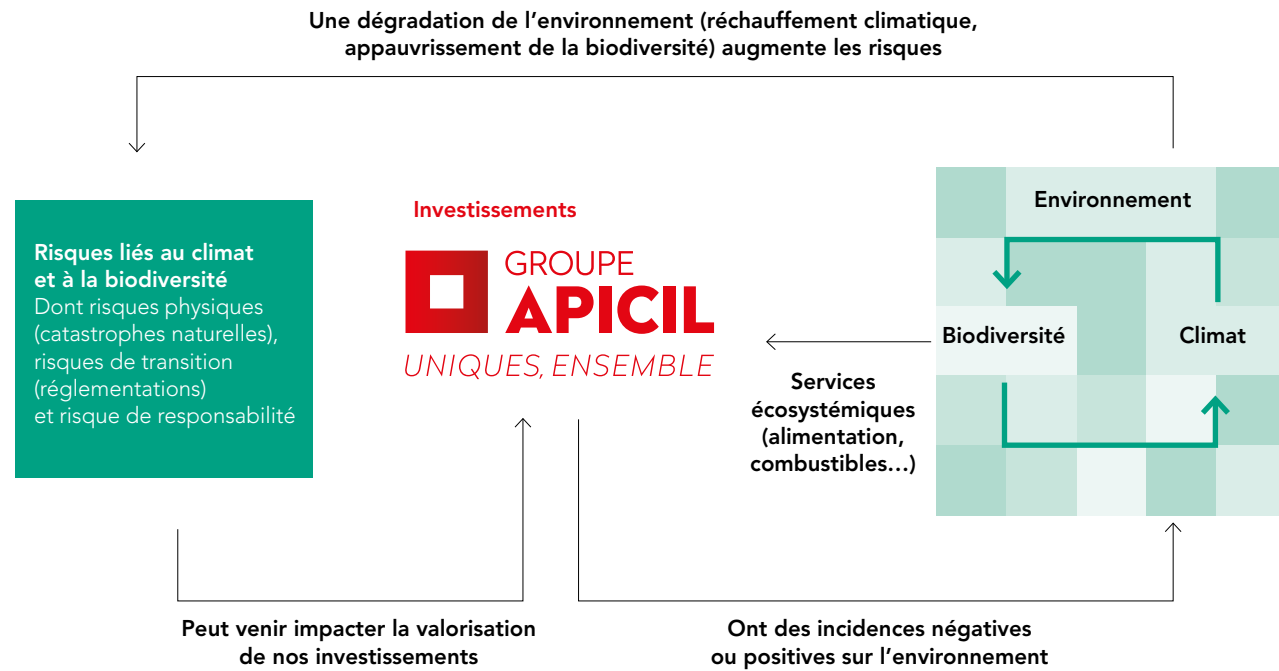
Une dégradation de l’environnement (réchauffement climatique, appauvrissement de la biodiversité) augmente les risques

Risques liés au climat et à la biodiversité
Dont risques physiques (catastrophes naturelles), risques de transition (réglementations) et risque de responsabilité

Investissements

GROUPE
APICIL
UNIQUES, ENSEMBLE

Environnement

Biodiversité

Climat

Services écosystémiques (alimentation, combustibles…)

Peut venir impacter la valorisation de nos investissements

Ont des incidences négatives ou positives sur l’environnement